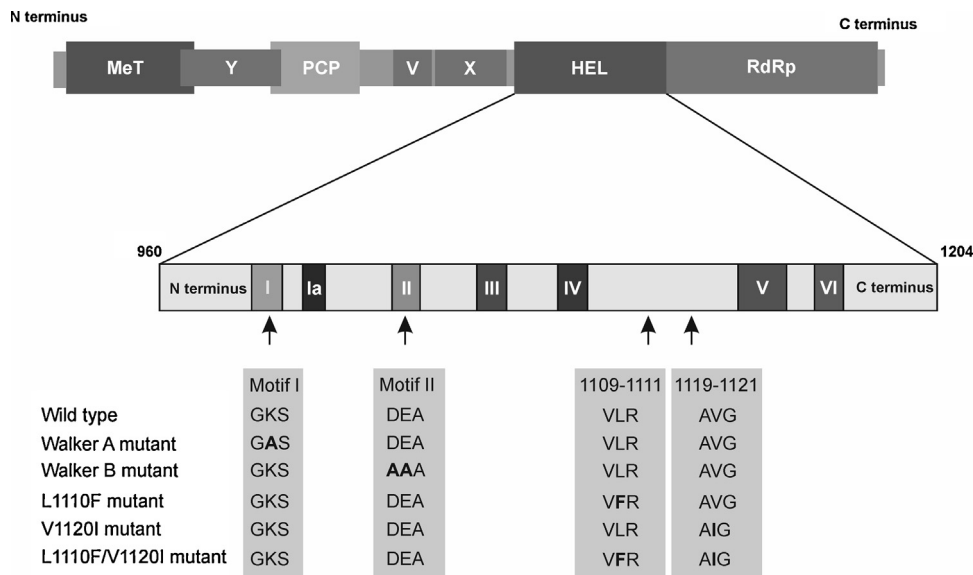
N terminus

C terminus

MeT Y PCP V X HEL RdRp

960

1204

N terminus I Ia II III IV V VI C terminus

| | Motif I | Motif II | 1109-1111 | 1119-1121 |
|---|---|---|---|---|
| Wild type | GKS | DEA | VLR | AVG |
| Walker A mutant | GAS | DEA | VLR | AVG |
| Walker B mutant | GKS | AAA | VLR | AVG |
| L1110F mutant | GKS | DEA | VFR | AVG |
| V1120I mutant | GKS | DEA | VLR | AIG |
| L1110F/V1120I mutant | GKS | DEA | VFR | AIG |